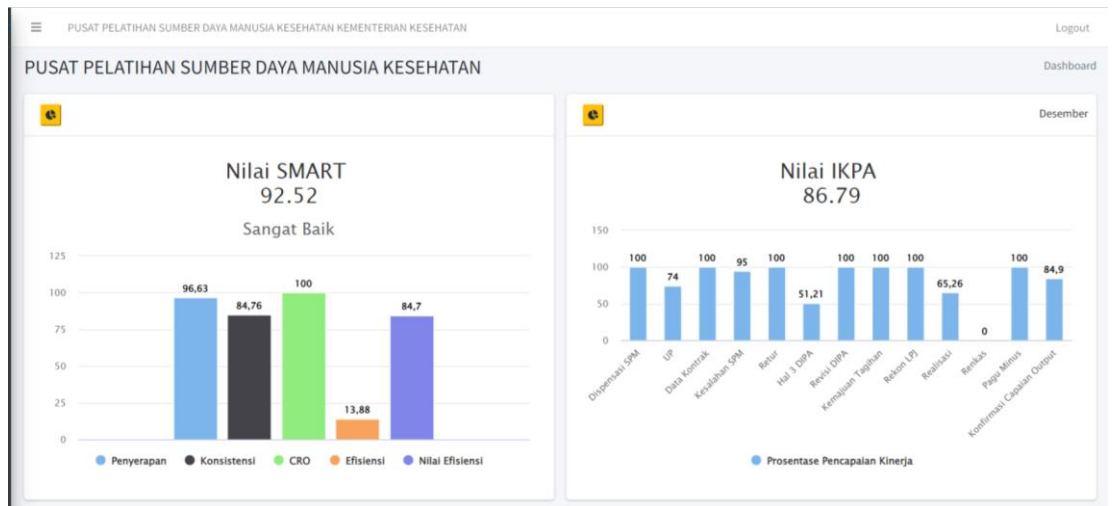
≡ PUSAT PELATIHAN SUMBER DAYA MANUSIA KESEHATAN KEMENTERIAN KESEHATAN

Logout

PUSAT PELATIHAN SUMBER DAYA MANUSIA KESEHATAN

Dashboard

Nilai SMART
92.52
Sangat Baik

125
100
75
50
25
0

96,63
84,76
100
13,88
84,7

Penyerapan Konsistensi CRO Efisiensi Nilai Efisiensi

Desember

Nilai IKPA
86.79

150
100
50
0

100
74
100
95
100
51,21
100
100
100
65,26
0
100
84,9

Dispensasi SPM
UP
Data Kontrak
Kesalahan SPM
Retur
Hal 3 DIPA
Revisi DIPA
Kemajuan Tagihan
Rekon LPJ
Realisasi
Renkas
Pagu Minus
Konfirmasi Capaian Output

Prosentase Pencapaian Kinerja